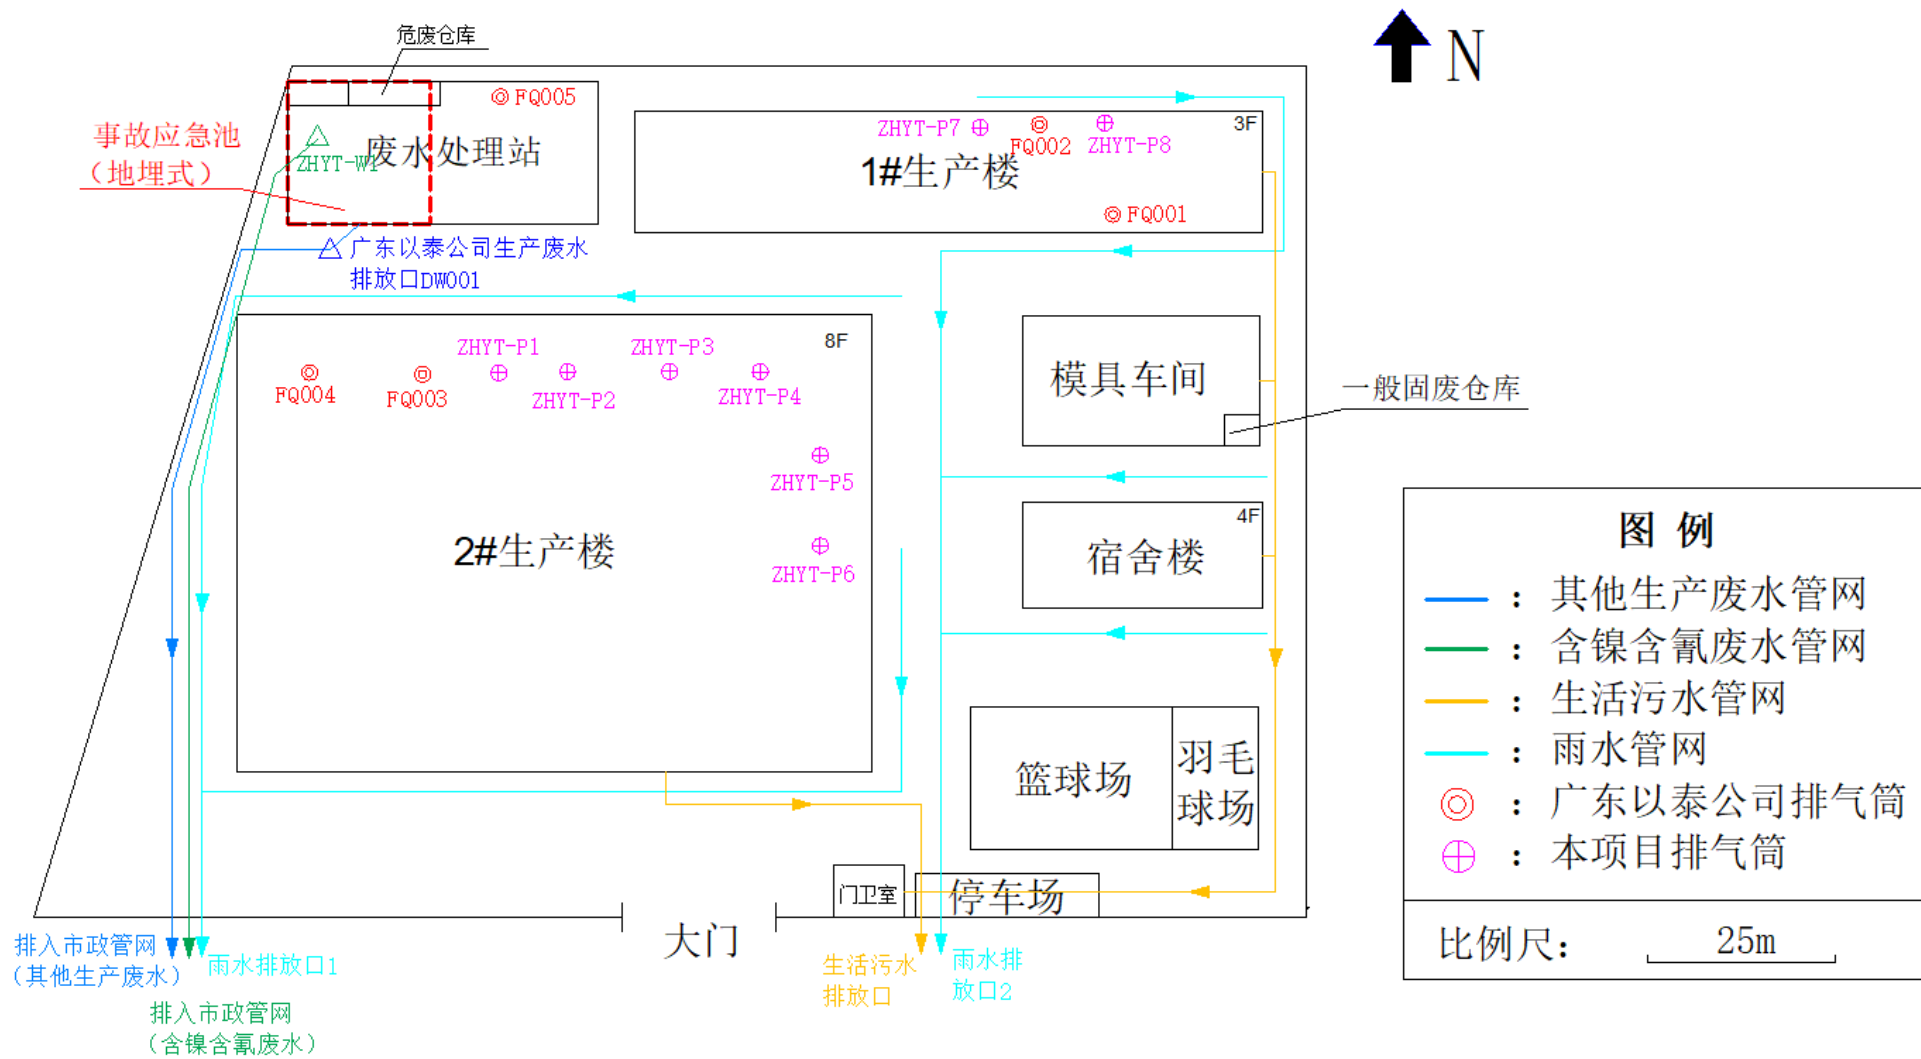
N

危废仓库

FQ005

事故应急池
（地埋式）

ZHYT-W1

废水处理站

广东以泰公司生产废水
排放口DW001

ZHYT-P7
FQ002
ZHYT-P8
3F
1#生产楼
FQ001

ZHYT-P1
ZHYT-P3
8F
FQ004
FQ003
ZHYT-P2
ZHYT-P4
ZHYT-P5
2#生产楼
ZHYT-P6

模具车间

一般固废仓库

4F
宿舍楼

篮球场
羽毛球场

门卫室
停车场

排入市政管网
（其他生产废水）
雨水排放口1
排入市政管网
（含镍含氰废水）

大门

生活污水
排放口

雨水排
放口2

图 例
: 其他生产废水管网
: 含镍含氰废水管网
: 生活污水管网
: 雨水管网
: 广东以泰公司排气筒
: 本项目排气筒

比例尺: 25m